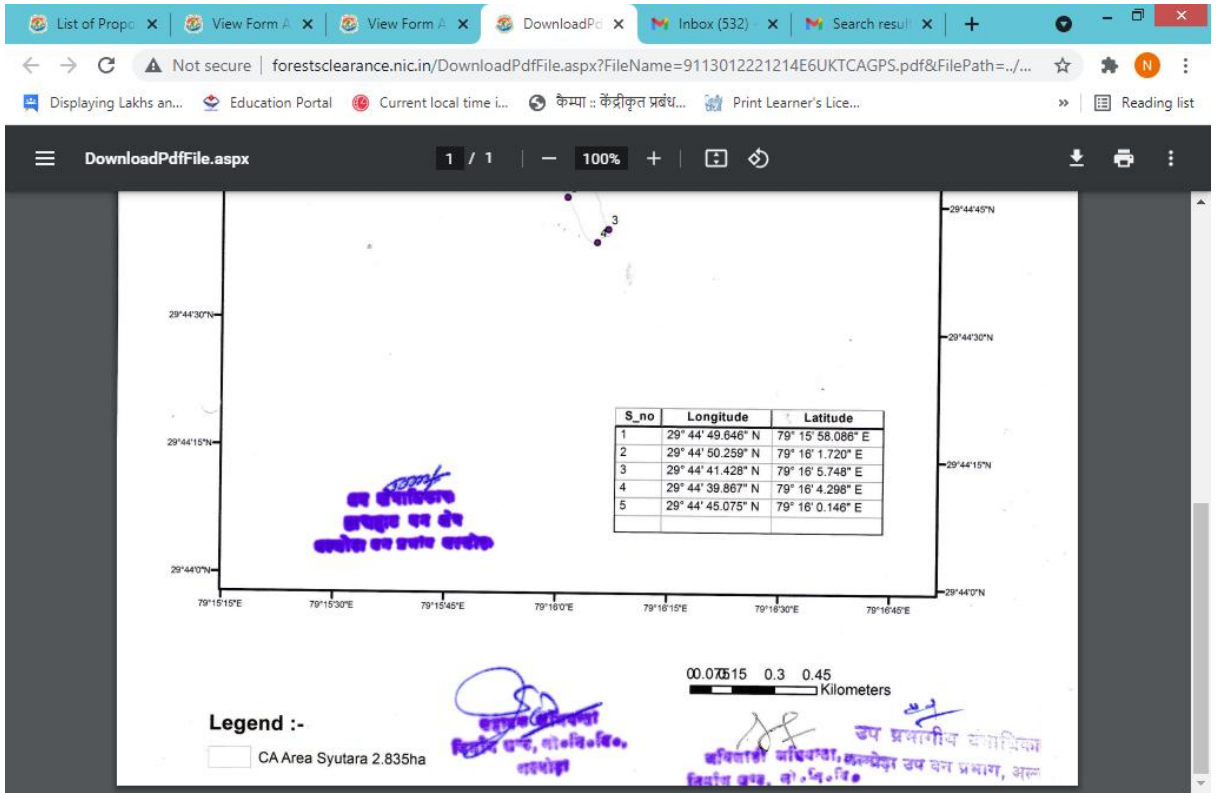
List of Propo ×
View Form A ×
View Form A ×
DownloadPd ×
Inbox (532) ×
Search result ×
+

Not secure | forestsclearance.nic.in/DownloadPdfFile.aspx?FileName=9113012221214E6UKTCAGPS.pdf&FilePath=../...

N

Displaying Lakhs an...
Education Portal
Current local time i...
कैम्पा :: केंद्रीकृत प्रबंध...
Print Learner's Lice...
»
Reading list

DownloadPdfFile.aspx
1 / 1
100%

3
4

29°44'45"N
29°44'30"N
29°44'30"N
29°44'15"N
29°44'15"N
29°44'0"N
29°44'0"N

| S_no | Longitude | Latitude |
|---|---|---|
| 1 | 29° 44' 49.646" N | 79° 15' 58.086" E |
| 2 | 29° 44' 50.259" N | 79° 16' 1.720" E |
| 3 | 29° 44' 41.428" N | 79° 16' 5.748" E |
| 4 | 29° 44' 39.867" N | 79° 16' 4.298" E |
| 5 | 29° 44' 45.075" N | 79° 16' 0.146" E |
| | | |

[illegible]
उप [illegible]
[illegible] वन क्षेत्र
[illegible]

79°15'15"E
79°15'30"E
79°15'45"E
79°16'0"E
79°16'15"E
79°16'30"E
79°16'45"E

0 0.075 0.15 0.3 0.45
Kilometers

Legend :-
CA Area Syutara 2.835ha

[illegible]
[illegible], लो०नि०वि०,
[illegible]

उप प्रभागीय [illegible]
अधिशासी अभियन्ता, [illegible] उप वन प्रभाग, अल्
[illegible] लो०नि०वि०